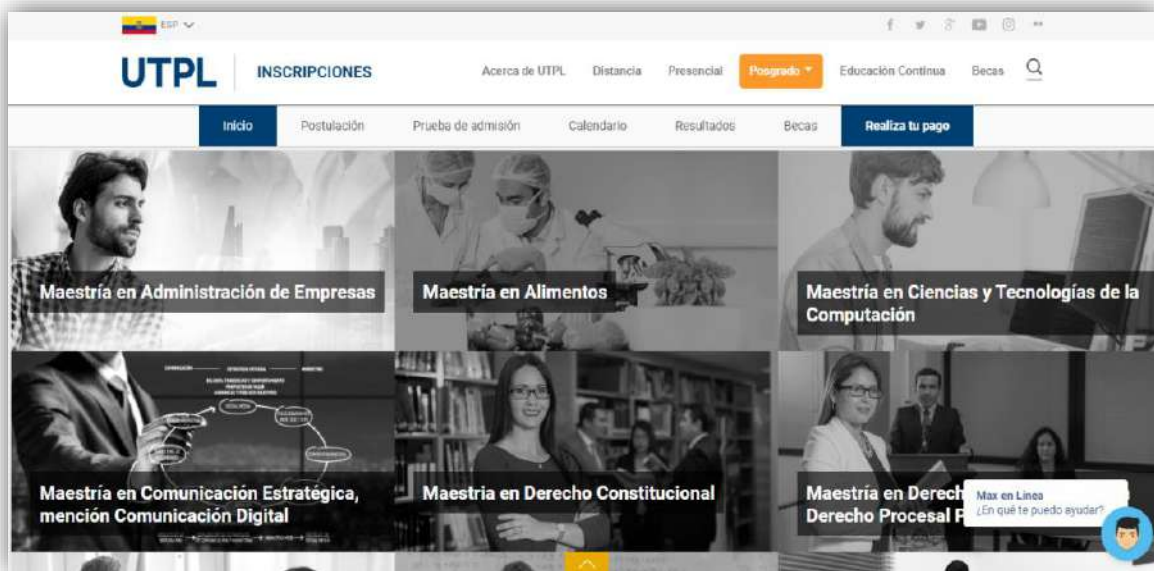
ESP

UTPL INSCRIPCIONES

Acerca de UTPL Distancia Presencial Posgrado Educación Continua Becas

Inicio Postulación Prueba de admisión Calendario Resultados Becas Realiza tu pago

Maestría en Administración de Empresas

Maestría en Alimentos

Maestría en Ciencias y Tecnologías de la Computación

Maestría en Comunicación Estratégica, mención Comunicación Digital

Maestria en Derecho Constitucional

Maestría en Derech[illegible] Derecho Procesal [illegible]

Max en Línea
¿En qué te puedo ayudar?